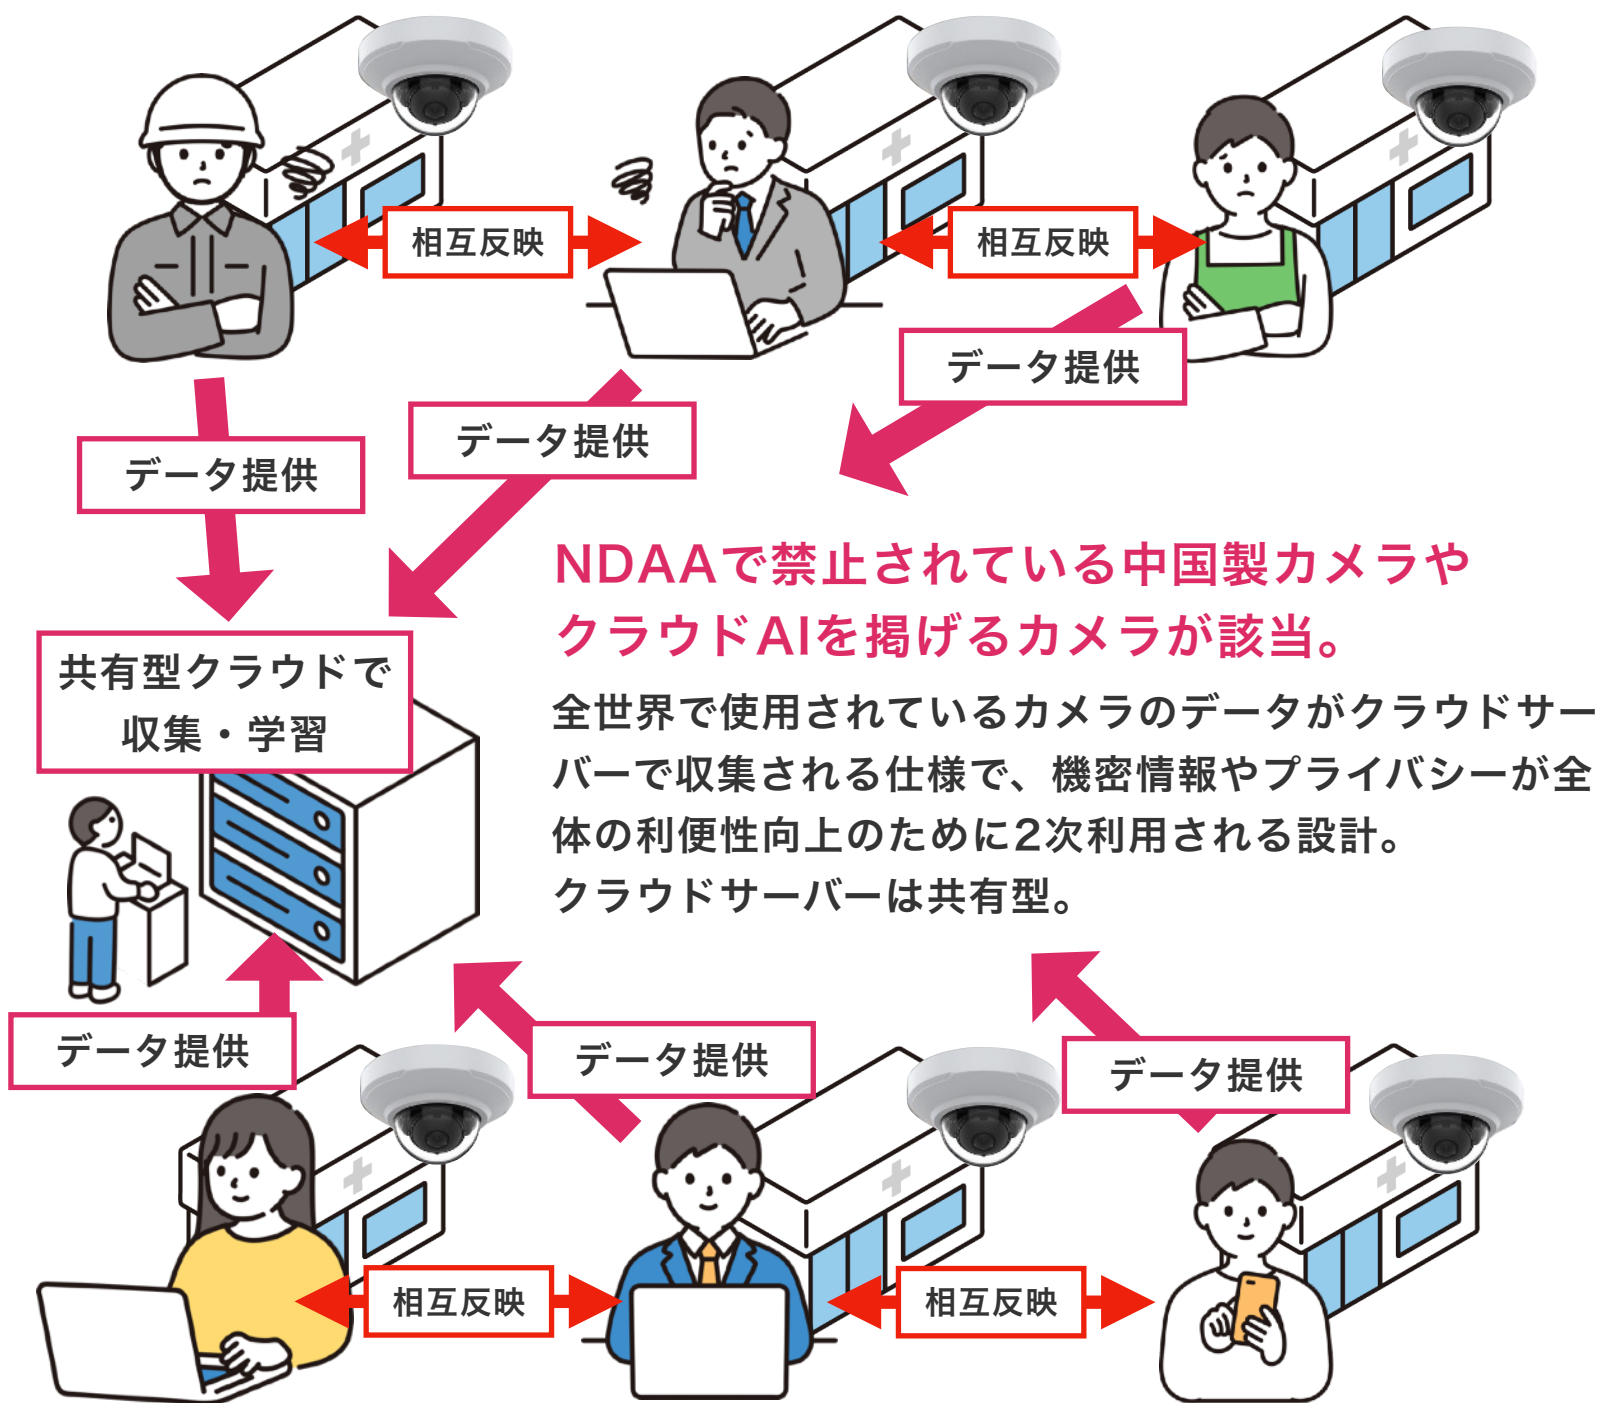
相互反映

相互反映

データ提供

データ提供

データ提供

NDAAで禁止されている中国製カメラやクラウドAIを掲げるカメラが該当。

全世界で使用されているカメラのデータがクラウドサーバーで収集される仕様で、機密情報やプライバシーが全体の利便性向上のために2次利用される設計。
クラウドサーバーは共有型。

共有型クラウドで収集・学習

データ提供

データ提供

データ提供

相互反映

相互反映